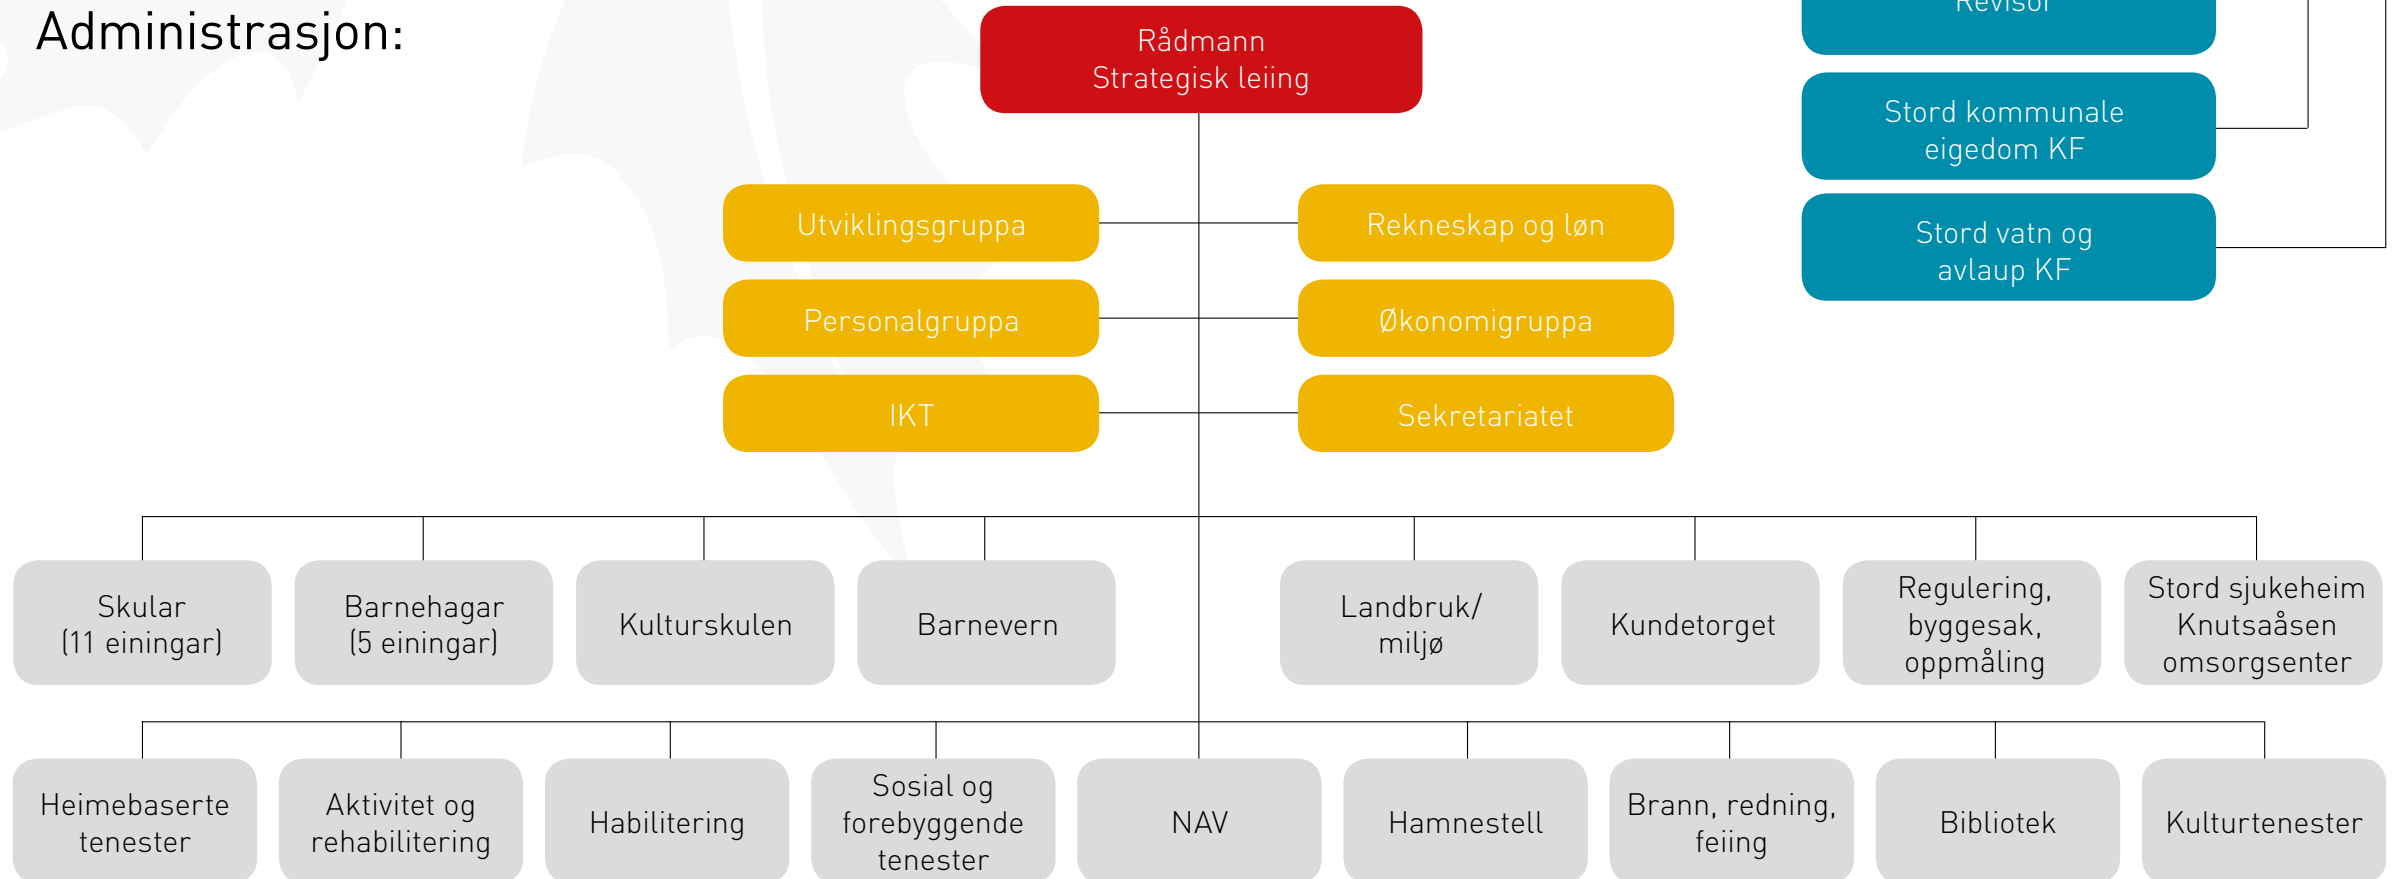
Administrasjon:

Rådmann
Strategisk leiing

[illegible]

Stord kommunale eigedom KF

Stord vatn og avlaup KF

Utviklingsgruppa

Rekneskap og løn

Personalgruppa

Økonomigruppa

IKT

Sekretariatet

Skular (11 einingar)

Barnehagar (5 einingar)

Kulturskulen

Barnevern

Landbruk/ miljø

Kundetorget

Regulering, byggesak, oppmåling

Stord sjukeheim Knutsaåsen omsorgsenter

Heimebaserte tenester

Aktivitet og rehabilitering

Habilitering

Sosial og forebyggende tenester

NAV

Hamnestell

Brann, redning, feiing

Bibliotek

Kulturtenester